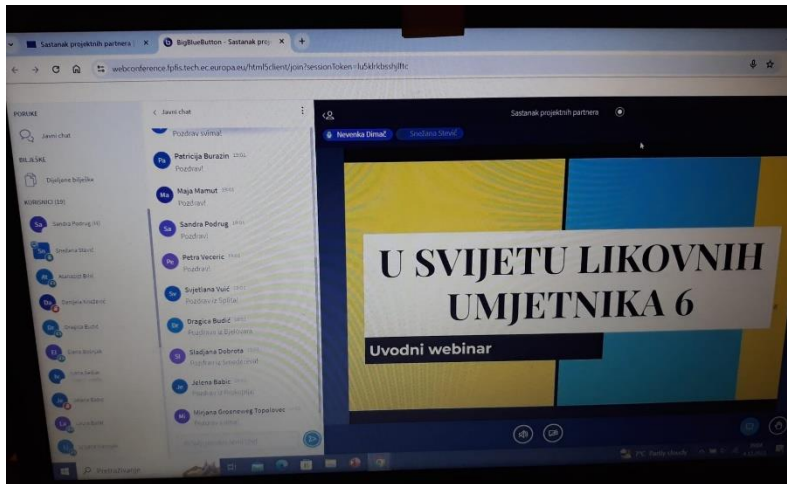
Sastanak projektnih partnera | BigBlueButton - Sastanak proj

webconference.lpfis.tech.ec.europa.eu/html5client/join?sessionToken=lu5klrkbsshjlftc

PORUKE
Javni chat
BILJEŠKE
Dijeljene bilješke
KORISNICI (19)
Sandra Podrug
Snježana Stević
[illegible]
Dragica Budić
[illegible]
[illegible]
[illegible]
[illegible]
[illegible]

< Javni chat
Pozdrav svima!
Patricija Burazin
Pozdrav!
Maja Mamut
Pozdrav!
Sandra Podrug
Pozdrav!
Petra Veceric
Pozdrav!
Svjetlana Vuić
Pozdrav iz Splita!
Dragica Budić
Pozdrav iz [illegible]
Sladjana Dobrota
Pozdrav iz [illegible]
Jelena Babic
Pozdrav iz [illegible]
Mirjana Groenewog Topolovec
Pozdrav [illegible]

Sastanak projektnih partnera
Nevenka Dimač
Snježana Stević

U SVIJETU LIKOVNIH UMJETNIKA 6
Uvodni webinar

Pretraživanje
Partly cloudy